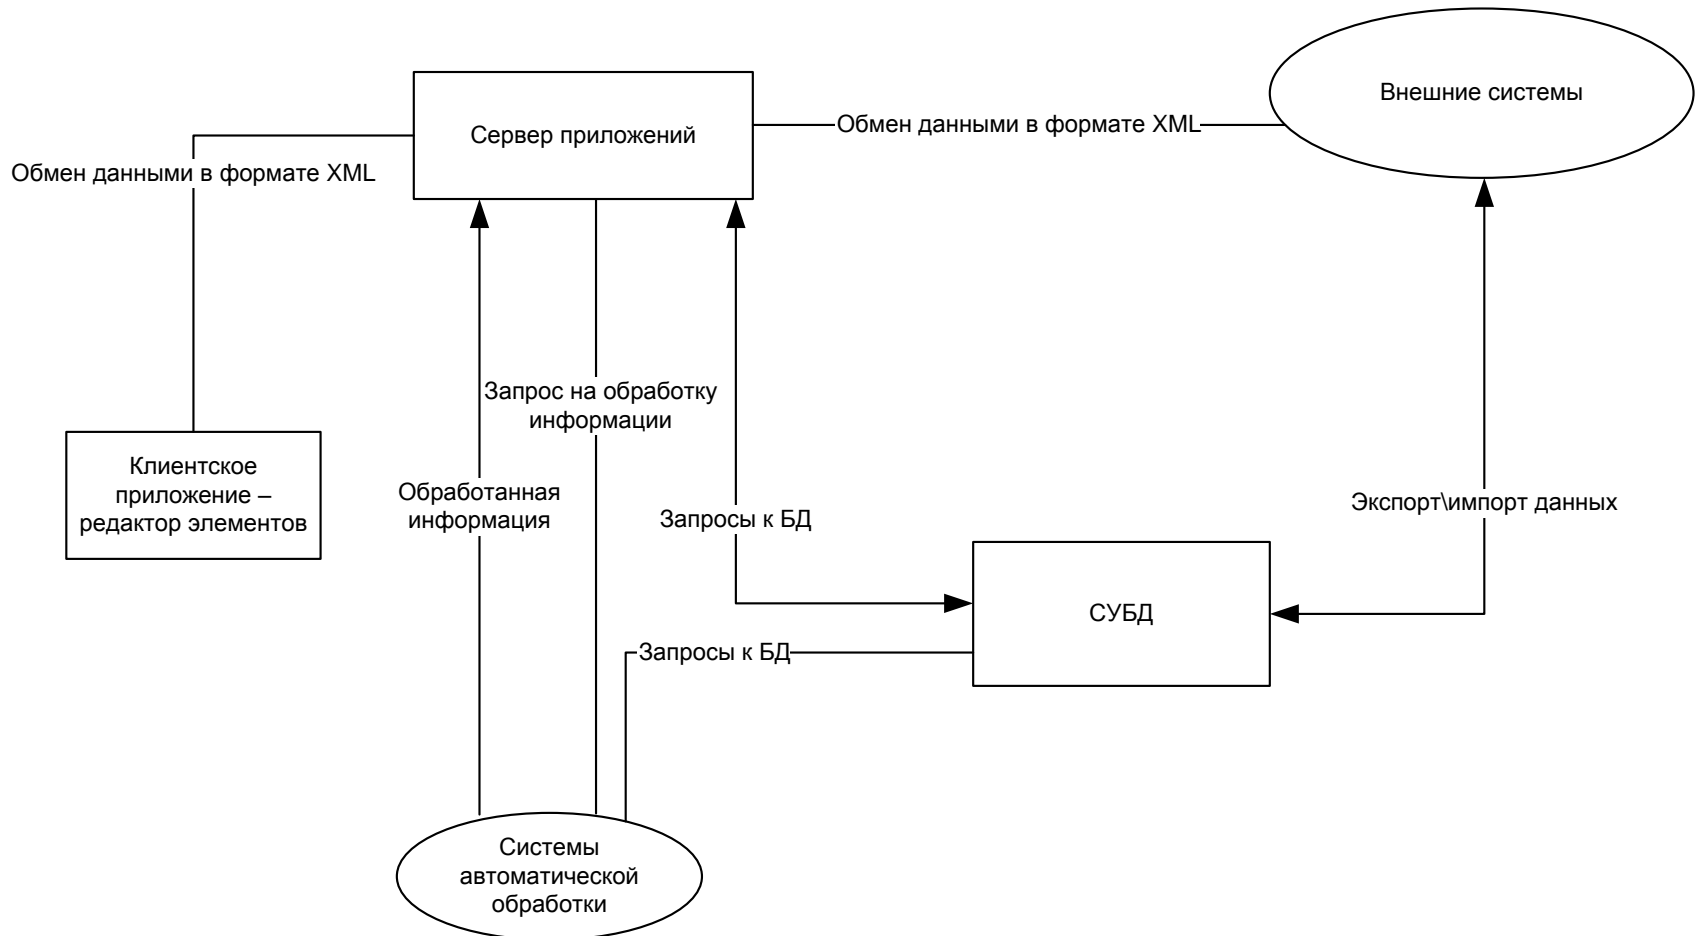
Внешние системы

Сервер приложений

Обмен данными в формате XML

Обмен данными в формате XML

Запрос на обработку информации

Клиентское приложение – редактор элементов

Обработанная информация

Запросы к БД

Экспорт\импорт данных

СУБД

Запросы к БД

Системы автоматической обработки